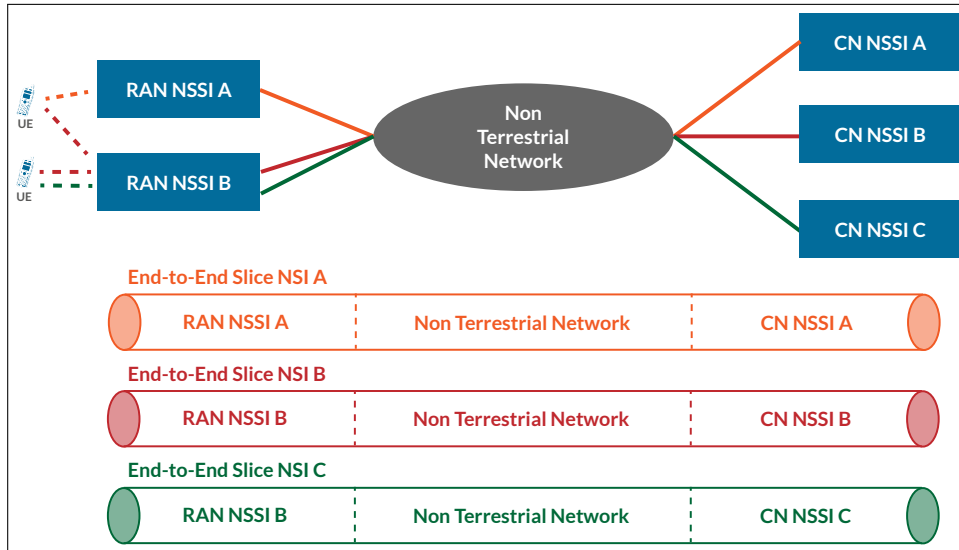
UE

UE

RAN NSSI A

RAN NSSI B

Non Terrestrial Network

CN NSSI A

CN NSSI B

CN NSSI C

End-to-End Slice NSI A

| RAN NSSI A | Non Terrestrial Network | CN NSSI A |
|---|---|---|

End-to-End Slice NSI B

| RAN NSSI B | Non Terrestrial Network | CN NSSI B |
|---|---|---|

End-to-End Slice NSI C

| RAN NSSI B | Non Terrestrial Network | CN NSSI C |
|---|---|---|